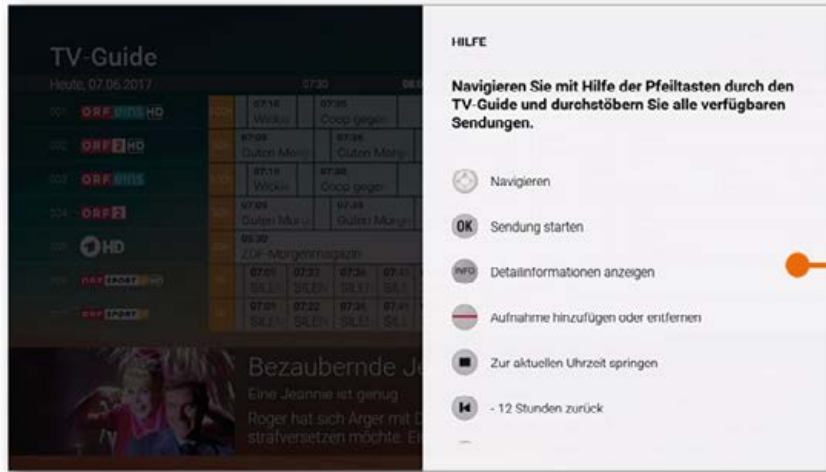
TV-Guide
Heute, 07.06.2017
07:30
001 ORF eins HD
002 ORF 2 HD
003 ORF eins
004 ORF 2
ARD HD
ORF SPORT
ORF SPORT
07:10 Wickie
07:35 Coop gegen
07:05 Guten Morg
07:35 Guten Morg
07:10 Wickie
07:35 Coop gegen
07:05 Guten Morg
07:35 Guten Morg
05:30 ZDF-Morgenmagazin
07:01 SILEN
07:22 SILEN
07:36 SILEN
07:41 SIL
07:01 SILEN
07:22 SILEN
07:36 SILEN
07:41 SIL
Bezaubernde Je
Eine Jeannie ist genug
Roger hat sich Ärger mit D strafversetzen möchte. Ei

HILFE

Navigieren Sie mit Hilfe der Pfeiltasten durch den TV-Guide und durchstöbern Sie alle verfügbaren Sendungen.

Navigieren

OK Sendung starten

INFO Detailinformationen anzeigen

Aufnahme hinzufügen oder entfernen

Zur aktuellen Uhrzeit springen

- 12 Stunden zurück